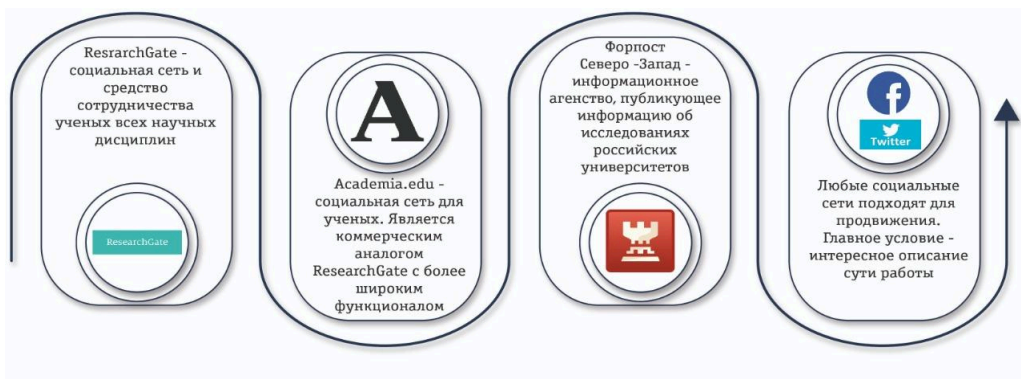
ResrarchGate - социальная сеть и средство сотрудничества ученых всех научных дисциплин

ResearchGate

A

Academia.edu - социальная сеть для ученых. Является коммерческим аналогом ResearchGate с более широким функционалом

Форпост Северо -Запад - информационное агенство, публикующее информацию об исследованиях российских университетов

f

Twitter

Любые социальные сети подходят для продвижения. Главное условие - интересное описание сути работы